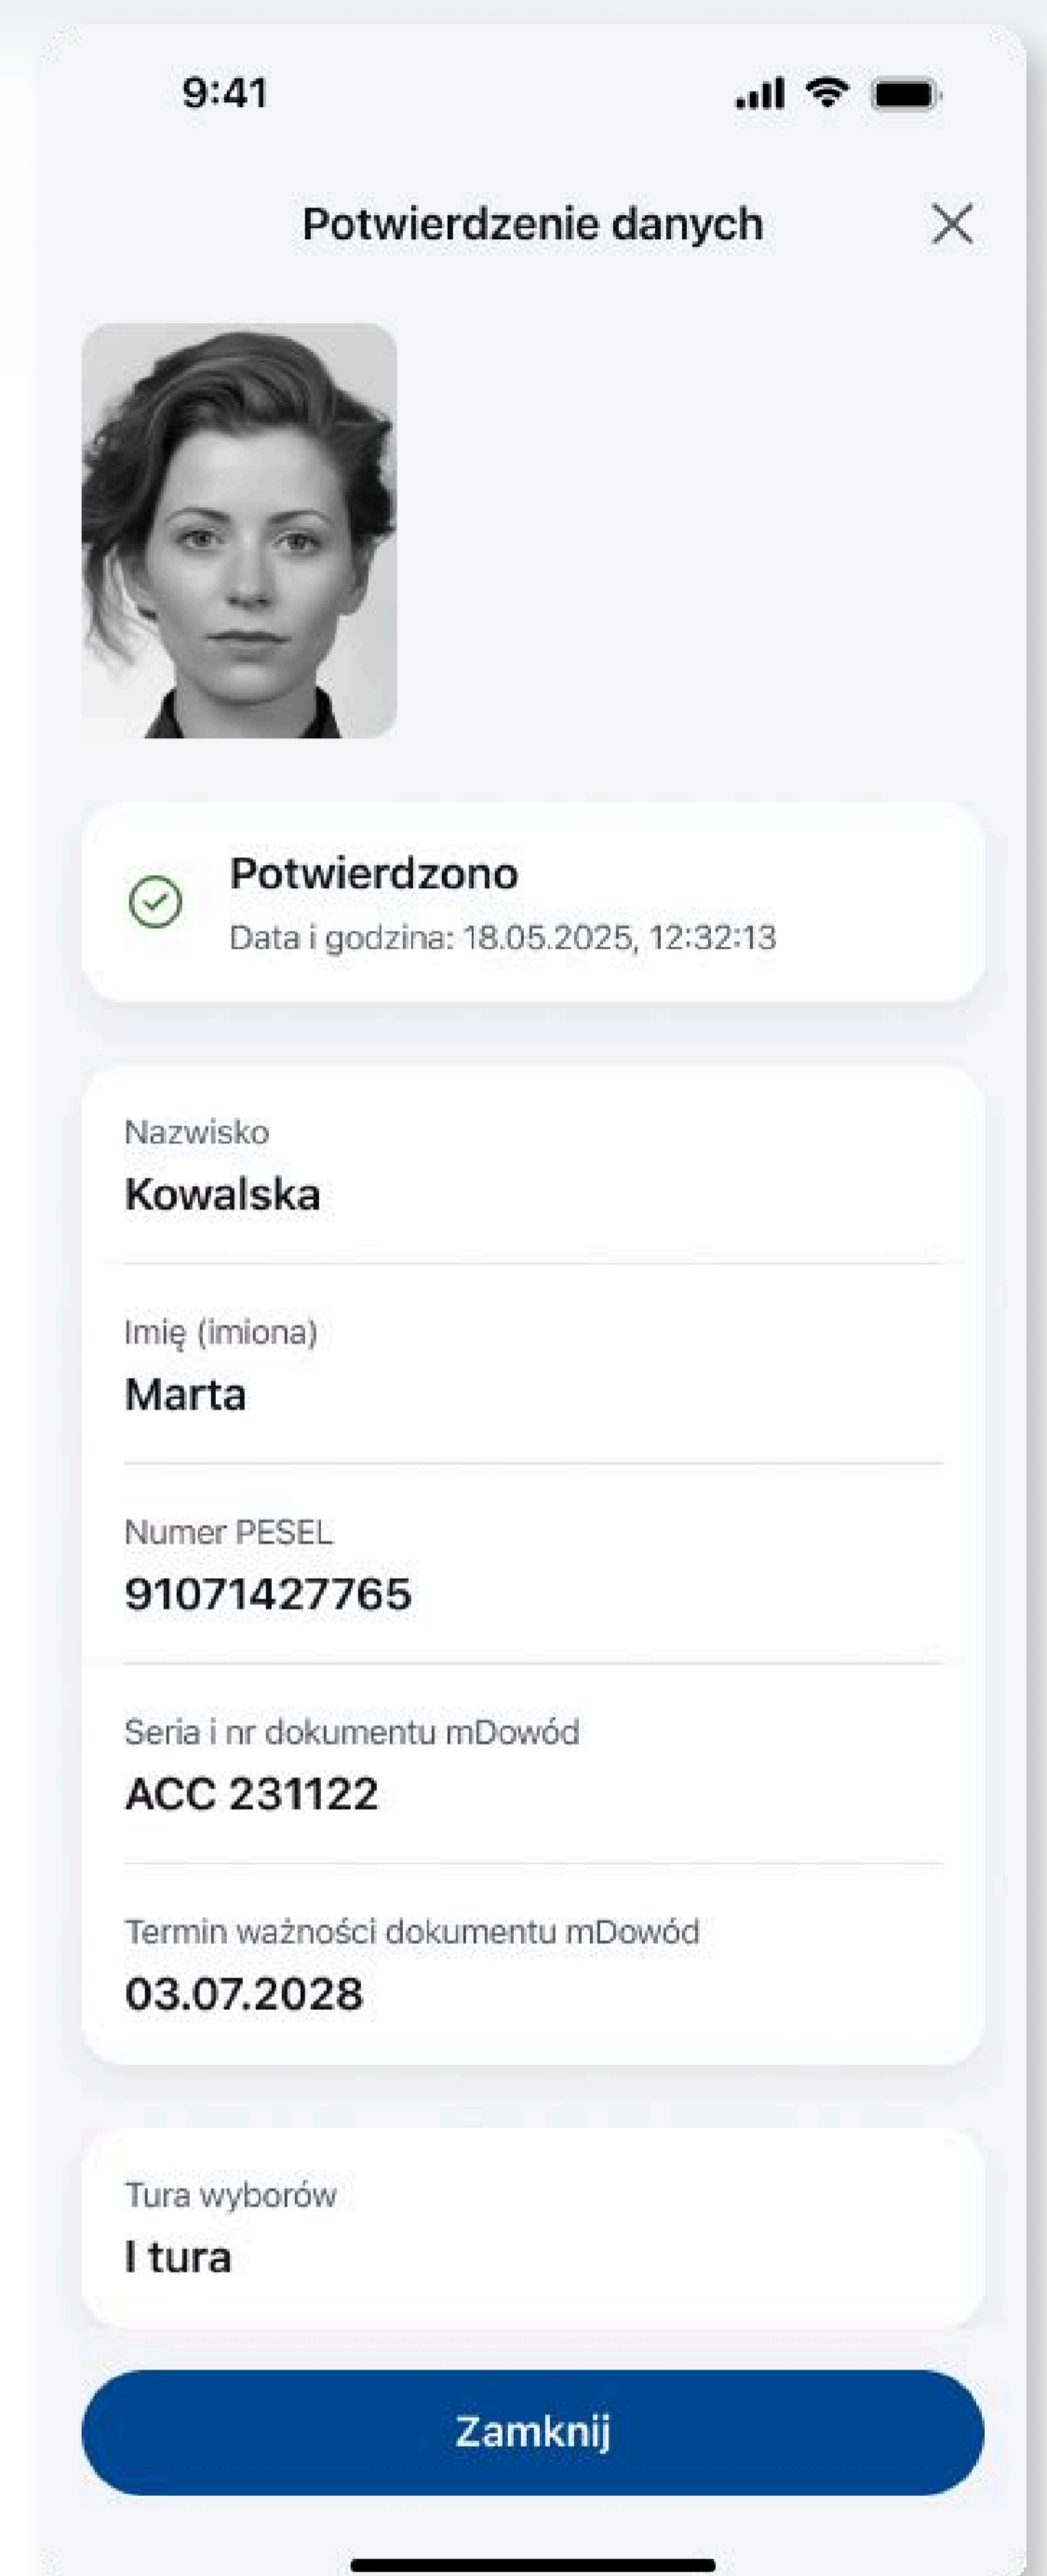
9:41

Potwierdzenie danych

Potwierdzono
Data i godzina: 18.05.2025, 12:32:13

Nazwisko
Kowalska

Imię (imiona)
Marta

Numer PESEL
91071427765

Seria i nr dokumentu mDowód
ACC 231122

Termin ważności dokumentu mDowód
03.07.2028

Tura wyborów
I tura

Zamknij